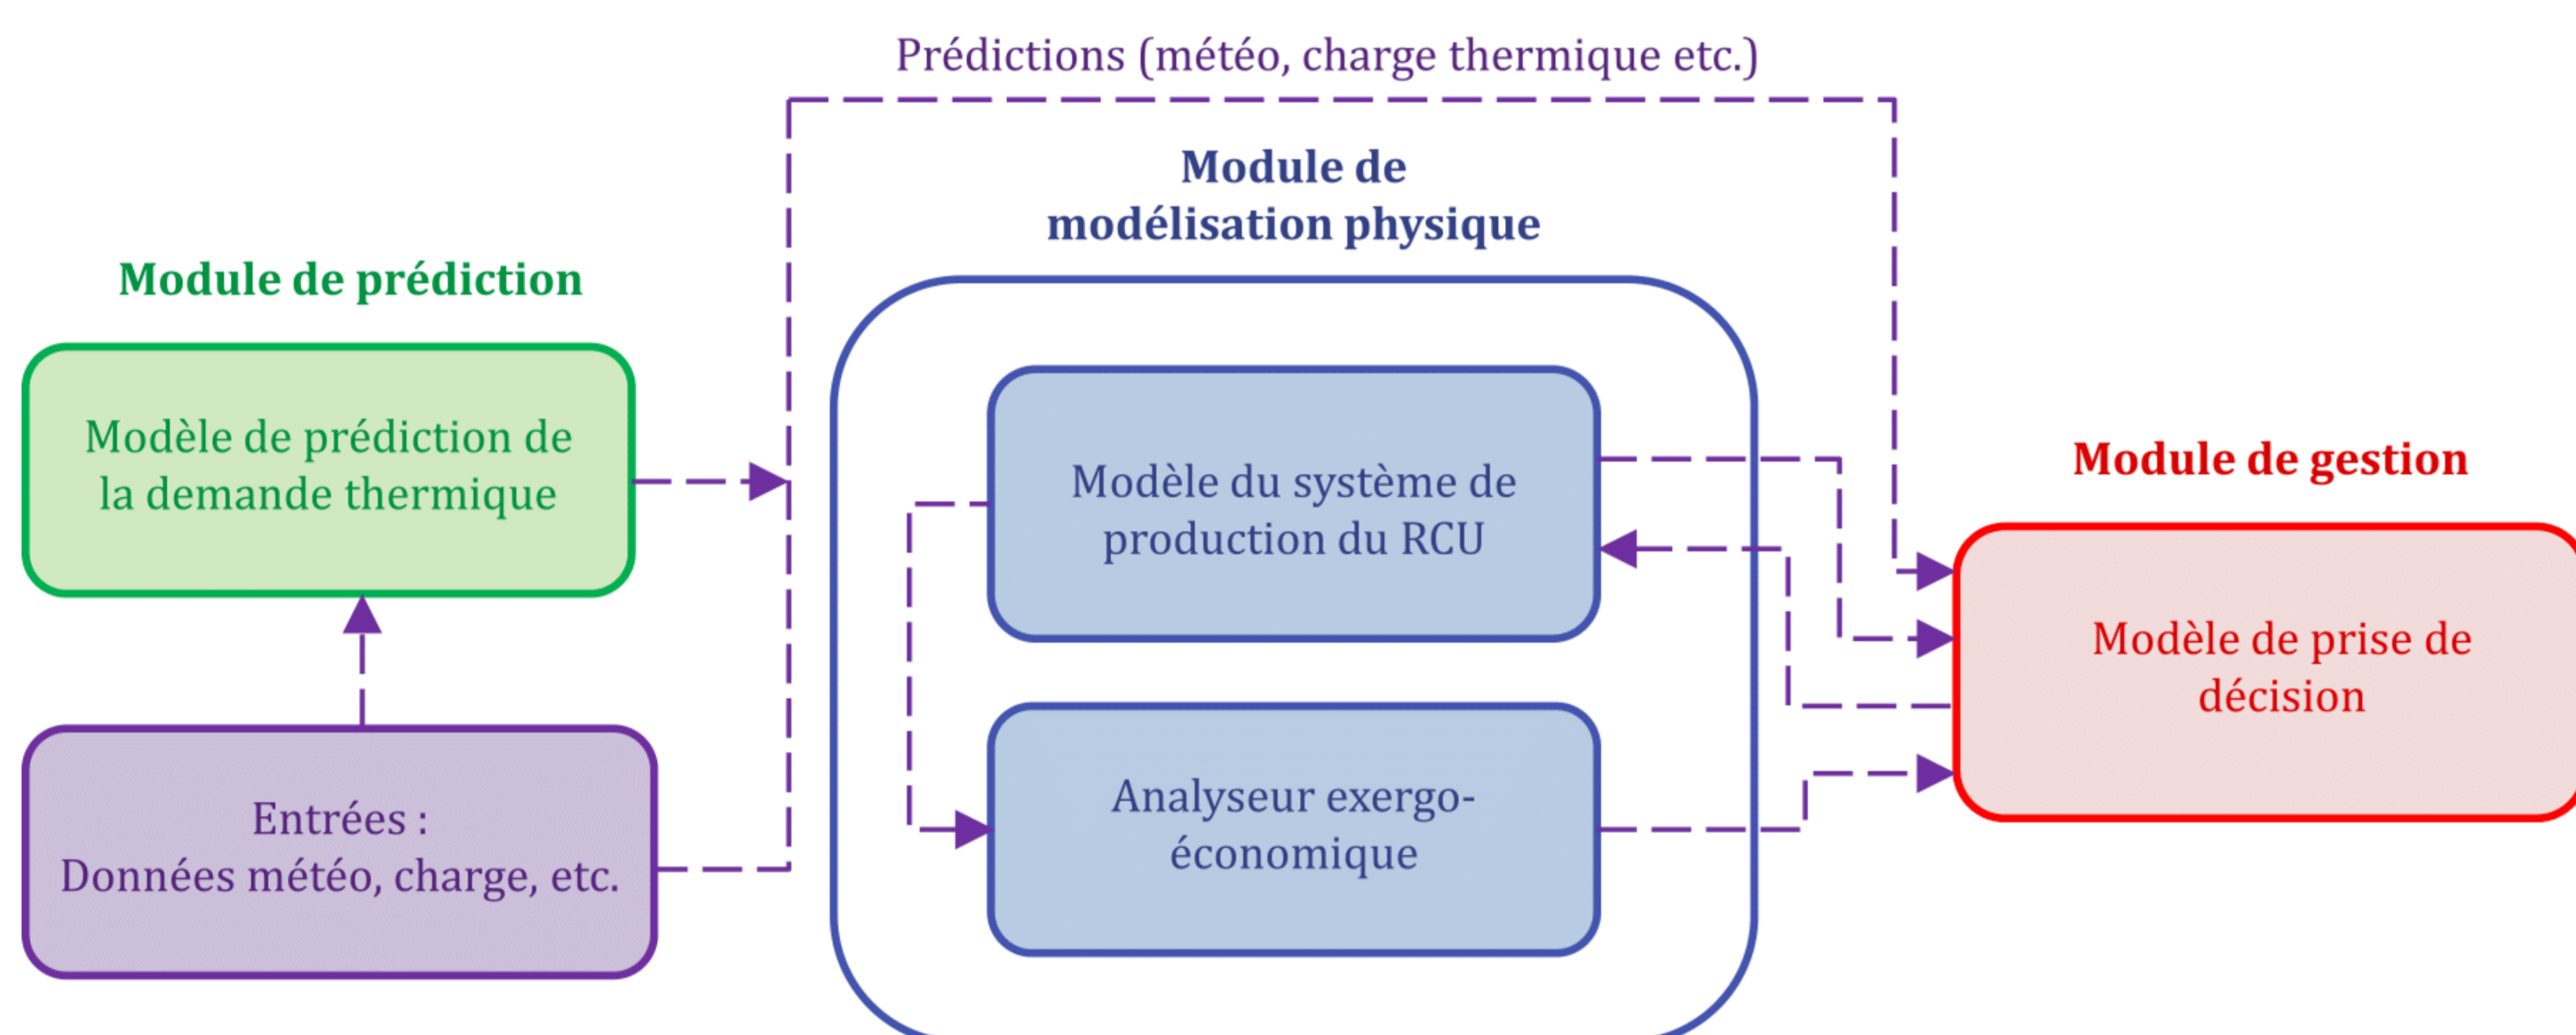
Prédictions (météo, charge thermique etc.)

Module de modélisation physique

Module de prédiction

Modèle de prédiction de la demande thermique

Modèle du système de production du RCU

Module de gestion

Modèle de prise de décision

Entrées :
Données météo, charge, etc.

Analyseur exergo-économique